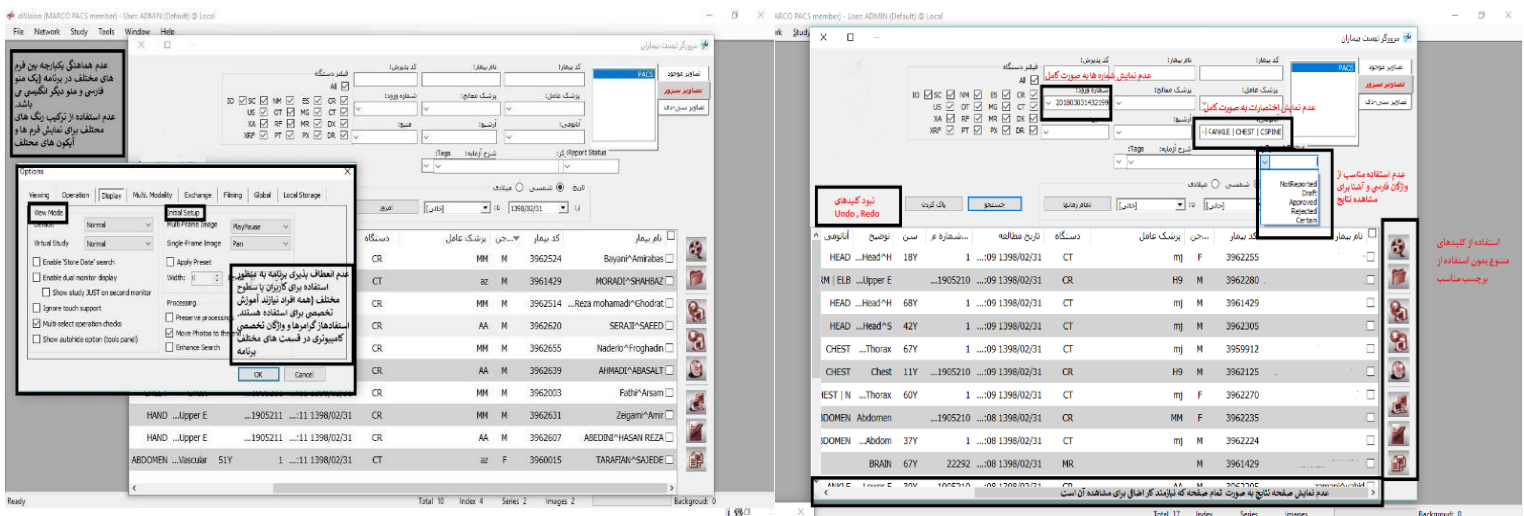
aliVision (MARCO PACS member) - User: ADMIN (Default) @ Local

File Network Study Tools Window Help

مرورگر لیست بیماران

عدم هماهنگی یکپارچه بین فرم های مختلف در برنامه (یک منو فارسی و منو دیگر انگلیسی ی باشد.
عدم استفاده از ترکیب رنگ های مختلف برای نمایش فرم ها و آیکون های مختلف

PACS
تصاویر موجود
تصاویر سرور
تصاویر سی‌دی

کد بیمار: نام بیمار: کد پذیرش: فیلتر دستگاه
All
IO SC NM ES CR
US OT MG CT
XA RF MR DX
XRF PT PX DR
پزشک عامل: پزشک معالج: شماره ورود:
آناتومی: آرشیو: منبع:
Tags: شرح آزمایش: کد: Report Status
تاریخ شمسی میلادی
از: 1398/02/31 تا: [خالی]
امروز

Options
Viewing Operation Display Multi. Modality Exchange Filming Global Local Storage
View Mode
Default Normal
Virtual Study Normal
Enable 'Store Date' search
Enable dual monitor display
Show study JUST on second monitor
Ignore touch support
Multi-select operation checks
Show autohide option (tools panel)
Initial Setup
Multi-Frame Image Play/Pause
Single-Frame Image Pan
Apply Preset
Width: 0
Processing
Preserve processing
Move Photos to thumb
Enhance Search
OK Cancel

عدم انعطاف پذیری برنامه به منظور استفاده برای کاربران با سطوح مختلف (همه افراد نیازمند آموزش تخصصی برای استفاده هستند.
استفاده از گرامرها و واژگان تخصصی کامپیوتری در قسمت های مختلف برنامه

| نام بیمار | کد بیمار | جن | پزشک عامل | دستگاه |
|---|---|---|---|---|
| Bayani^Amirabas | 3962524 | M | MM | CR |
| MORADI^SHAHBAZ | 3961429 | M | az | CT |
| Reza mohamadi^Ghodrat | 3962514 | M | MM | CR |
| SERAJI^SAEED | 3962620 | M | AA | CR |
| Naderlo^Froghadin | 3962655 | M | MM | CR |
| AHMADI^ABASALT | 3961429 | M | AA | CR |
| Fathi^Arsam | 3962003 | M | | CR |
| Zeigami^Amir | 3962631 | M | MM | CR | ...1905211 ...:11 1398/02/31 | ...Upper E | HAND |
| ABEDINI^HASAN REZA | 3962607 | M | AA | CR | ...1905211 ...:11 1398/02/31 | ...Upper E | HAND |
| TARAFIAN^SAJEDE | 3960015 | F | az | CT | ...:11 1398/02/31 | 51Y | ...Vascular | ABDOMEN |

Ready Total 10 Index 4 Series 2 Images 2 Background: 0

MARCO PACS member) - User: ADMIN (Default) @ Local

مرورگر لیست بیماران

عدم نمایش شماره ها به صورت کامل
عدم نمایش اختصارات به صورت کامل
201803031432199
ANKLE | CHEST | CSPINE

عدم استفاده مناسب از واژگان فارسی و آشنا برای مشاهده نتایج
NotReported
Draft
Approved
Rejected
Certain

نبود کلیدهای Undo , Redo
پاک کردن جستجو تمام زمانها

استفاده از کلیدهای متنوع بدون استفاده از برچسب مناسب

| آناتومی | توضیح | سن | شماره م | تاریخ مطالعه | دستگاه | پزشک عامل | جن | کد بیمار |
|---|---|---|---|---|---|---|---|---|
| HEAD | ...Head^H | 18Y | 1 | ...:09 1398/02/31 | CT | mj | F | 3962255 |
| RM \| ELB | ...Upper E | | ...1905210 | ...:09 1398/02/31 | CR | H9 | M | 3962280 |
| HEAD | ...Head^H | 68Y | 1 | ...:09 1398/02/31 | CT | mj | M | 3961429 |
| HEAD | ...Head^S | 42Y | 1 | ...:09 1398/02/31 | CT | mj | M | 3962305 |
| CHEST | ...Thorax | 67Y | 1 | ...:09 1398/02/31 | CT | mj | M | 3959912 |
| CHEST | Chest | 11Y | ...1905210 | ...:09 1398/02/31 | CR | mj | M | 3962125 |
| IEST \| N | ...Thorax | 60Y | 1 | ...:09 1398/02/31 | CT | mj | M | 3962270 |
| BDOMEN | Abdomen | | ...1905210 | ...:08 1398/02/31 | CR | MM | F | 3962235 |
| BDOMEN | ...Abdom | 37Y | 1 | ...:08 1398/02/31 | CT | mj | M | 3962224 |
| | BRAIN | 67Y | 22292 | ...:08 1398/02/31 | MR | | M | 3961429 |

عدم نمایش صفحه نتایج به صورت تمام صفحه که نیازمند کار اضافی برای مشاهده آن است

Total 17 Index Series Images Background: 0